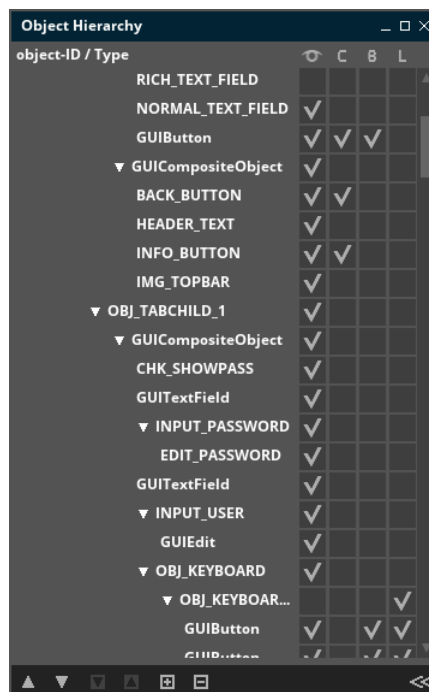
Object Hierarchy _ □ ×

| object-ID / Type | 👁 | C | B | L |
|---|---|---|---|---|
| RICH_TEXT_FIELD | | | | |
| NORMAL_TEXT_FIELD | √ | | | |
| GUIButton | √ | √ | √ | |
| ▼ GUICompositeObject | √ | | | |
| BACK_BUTTON | √ | √ | | |
| HEADER_TEXT | √ | | | |
| INFO_BUTTON | √ | √ | | |
| IMG_TOPBAR | √ | | | |
| ▼ OBJ_TABCHILD_1 | √ | | | |
| ▼ GUICompositeObject | √ | | | |
| CHK_SHOWPASS | √ | | | |
| GUITextField | √ | | | |
| ▼ INPUT_PASSWORD | √ | | | |
| EDIT_PASSWORD | √ | | | |
| GUITextField | √ | | | |
| ▼ INPUT_USER | √ | | | |
| GUIEdit | √ | | | |
| ▼ OBJ_KEYBOARD | √ | | | |
| ▼ OBJ_KEYBOAR... | | | | √ |
| GUIButton | √ | | √ | √ |
| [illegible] | | | | |

<<